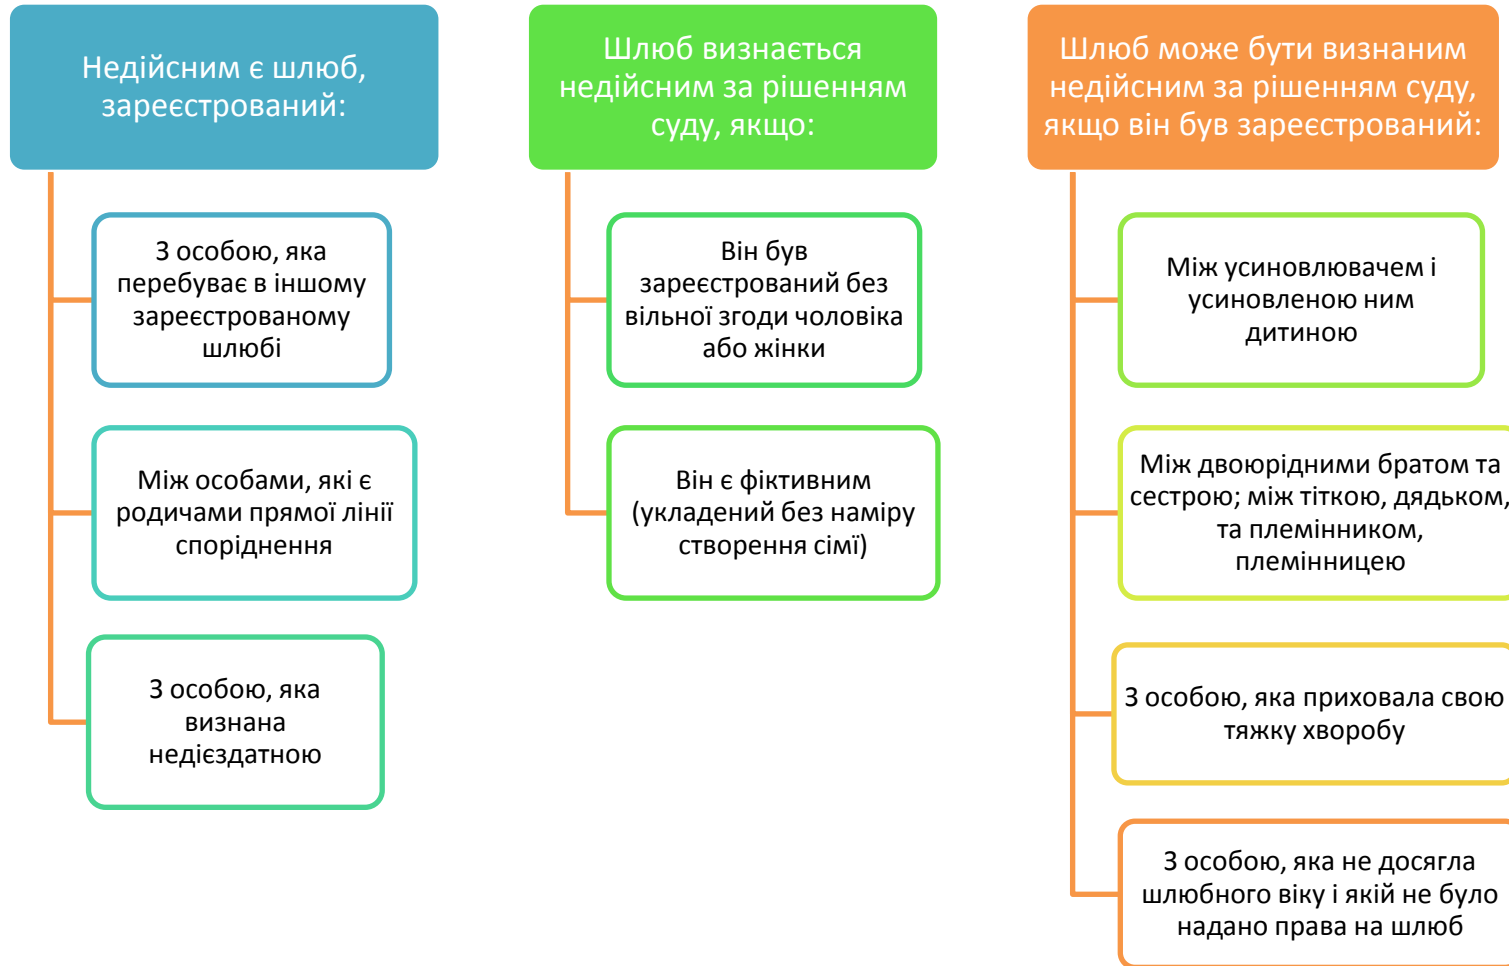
Недійсним є шлюб, зареєстрований:

З особою, яка перебуває в іншому зареєстрованому шлюбі

Між особами, які є родичами прямої лінії споріднення

З особою, яка визнана недієздатною

Шлюб визнається недійсним за рішенням суду, якщо:

Він був зареєстрований без вільної згоди чоловіка або жінки

Він є фіктивним (укладений без наміру створення сімї)

Шлюб може бути визнаним недійсним за рішенням суду, якщо він був зареєстрований:

Між усиновлювачем і усиновленою ним дитиною

Між двоюрідними братом та сестрою; між тіткою, дядьком, та племінником, племінницею

З особою, яка приховала свою тяжку хворобу

З особою, яка не досягла шлюбного віку і якій не було надано права на шлюб